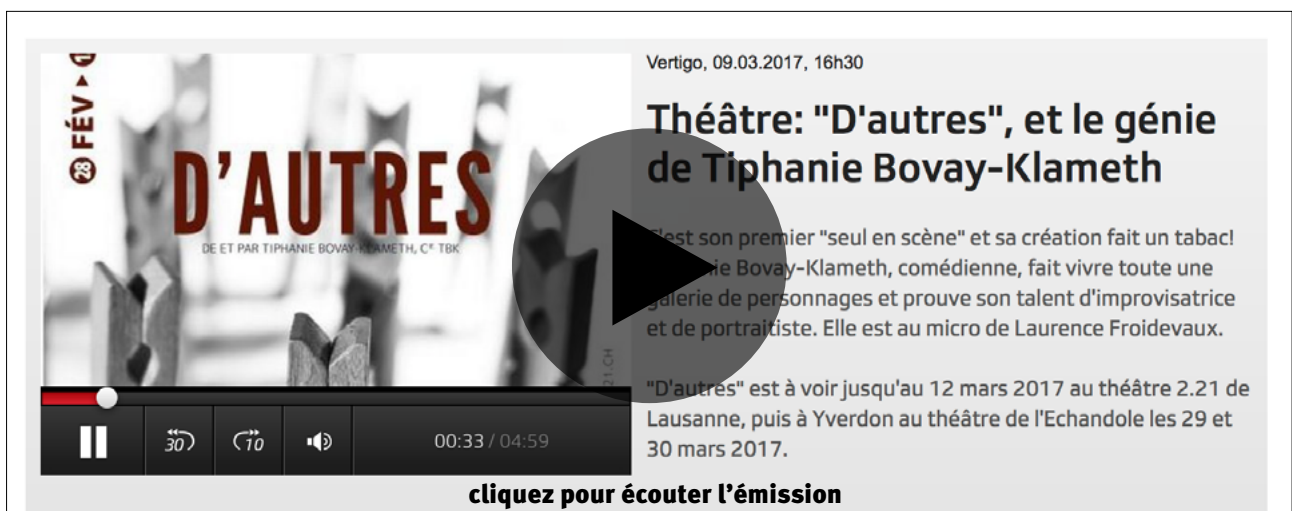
28 FÉV ▸ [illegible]

D'AUTRES

DE ET PAR TIPHANIE BOVAY-KLAMETH, Cie TBK

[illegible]21.CH

30 10

00:33 / 04:59

Vertigo, 09.03.2017, 16h30

Théâtre: "D'autres", et le génie de Tiphanie Bovay-Klameth

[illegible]est son premier "seul en scène" et sa création fait un tabac! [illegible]ie Bovay-Klameth, comédienne, fait vivre toute une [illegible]alerie de personnages et prouve son talent d'improvisatrice et de portraitiste. Elle est au micro de Laurence Froidevaux.

"D'autres" est à voir jusqu'au 12 mars 2017 au théâtre 2.21 de Lausanne, puis à Yverdon au théâtre de l'Echandole les 29 et 30 mars 2017.

cliquez pour écouter l'émission